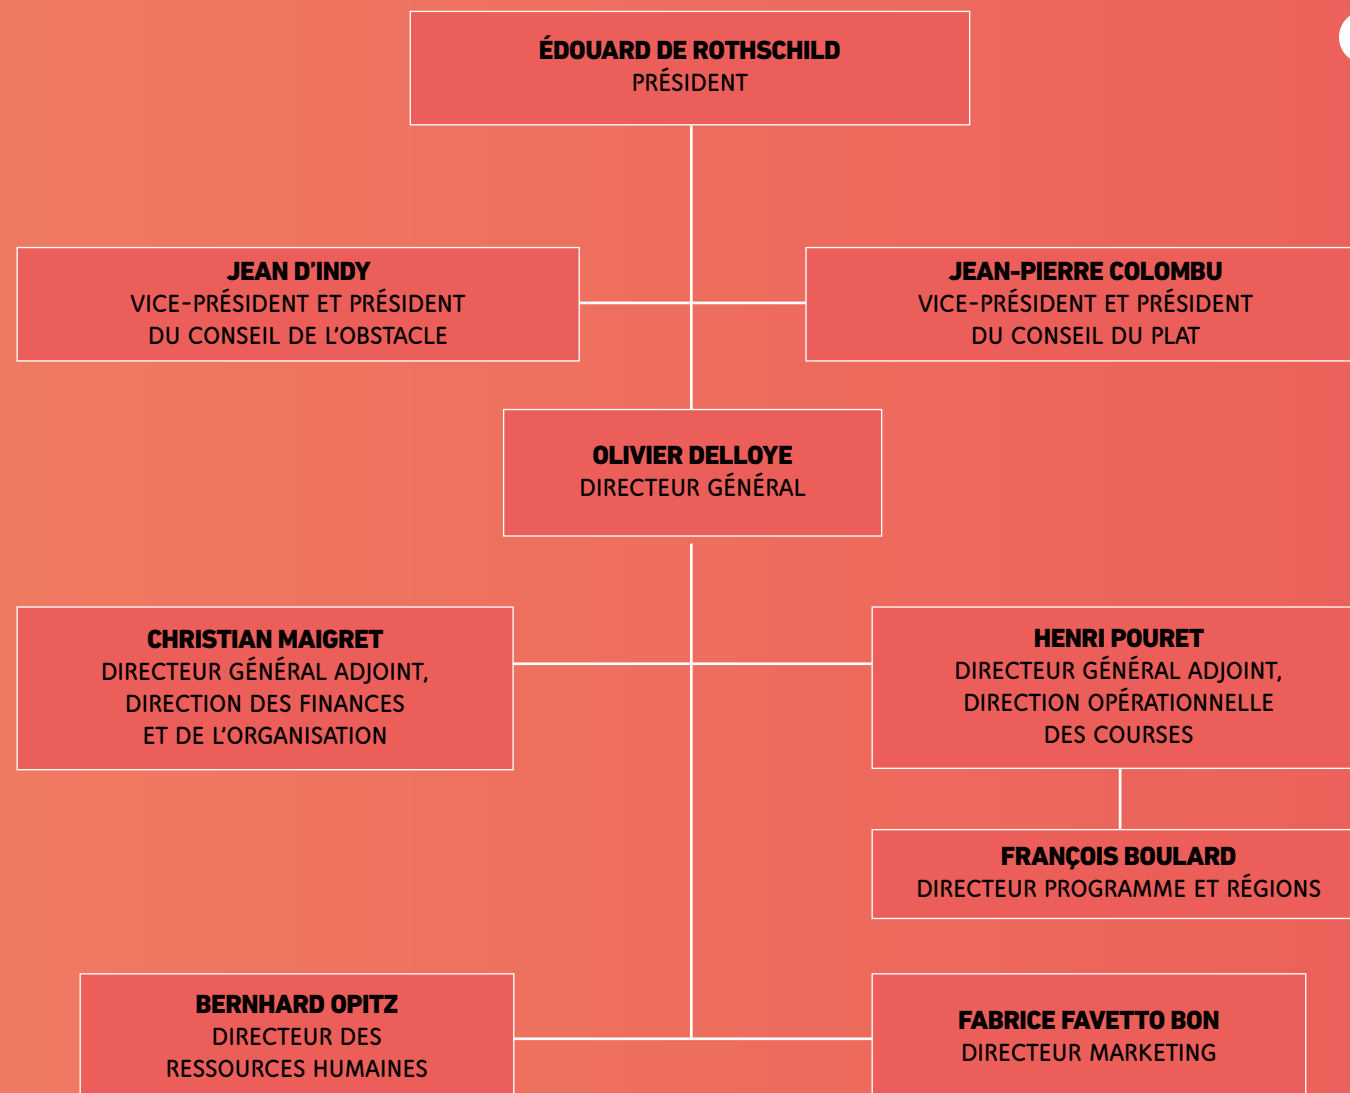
ÉDOUARD DE ROTHSCHILD
PRÉSIDENT

JEAN D'INDY
VICE-PRÉSIDENT ET PRÉSIDENT DU CONSEIL DE L'OBSTACLE

JEAN-PIERRE COLOMBU
VICE-PRÉSIDENT ET PRÉSIDENT DU CONSEIL DU PLAT

OLIVIER DELLOYE
DIRECTEUR GÉNÉRAL

CHRISTIAN MAIGRET
DIRECTEUR GÉNÉRAL ADJOINT, DIRECTION DES FINANCES ET DE L'ORGANISATION

HENRI POURET
DIRECTEUR GÉNÉRAL ADJOINT, DIRECTION OPÉRATIONNELLE DES COURSES

FRANÇOIS BOULARD
DIRECTEUR PROGRAMME ET RÉGIONS

BERNHARD OPITZ
DIRECTEUR DES RESSOURCES HUMAINES

FABRICE FAVETTO BON
DIRECTEUR MARKETING